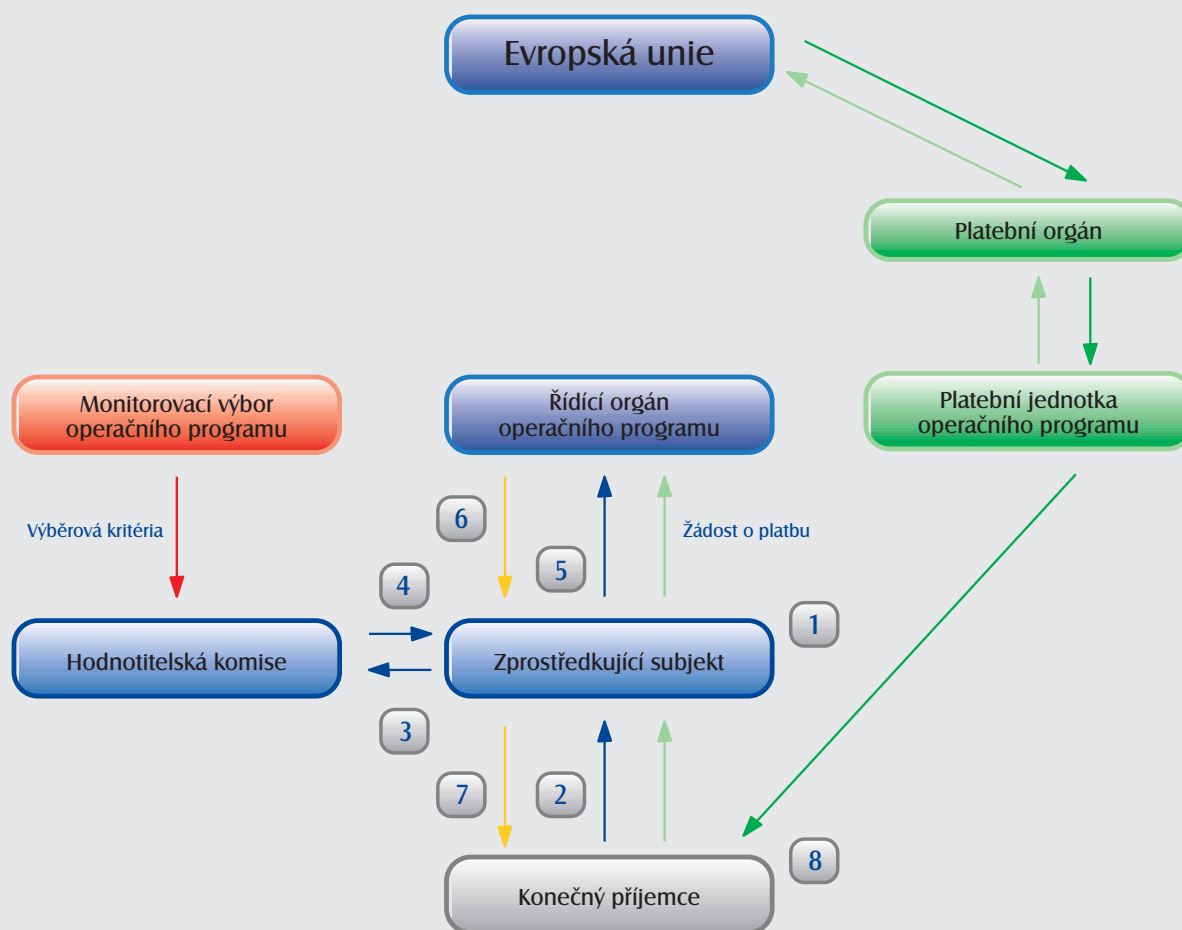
Evropská unie

Platební orgán

Monitorovací výbor operačního programu

Řídící orgán operačního programu

Platební jednotka operačního programu

Výběrová kritéria

6

5

Žádost o platbu

4

1

Hodnotitelská komise

Zprostředkující subjekt

3

7

2

8

Konečný příjemce